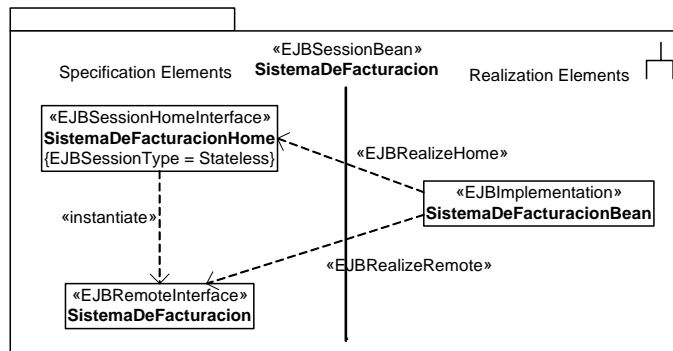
«EJBSessionBean»
**SistemaDeFacturacion**

Specification Elements

Realization Elements

«EJBSessionHomeInterface»
**SistemaDeFacturacionHome**
{EJBSessionType = Stateless}

«EJBRealizeHome»

«EJBImplementation»
**SistemaDeFacturacionBean**

«instantiate»

«EJBRealizeRemote»

«EJBRemoteInterface»
**SistemaDeFacturacion**